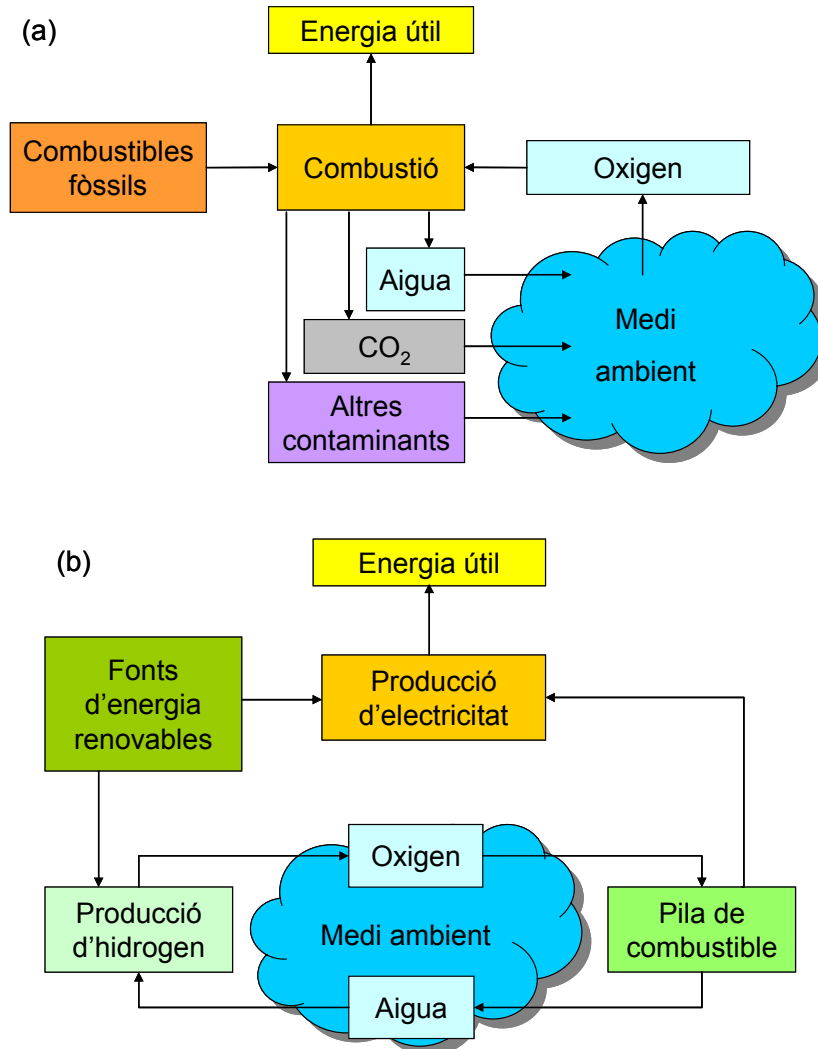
(a)

Energia útil

Combustibles fòssils

Combustió

Oxigen

Aigua

Medi ambient

$CO_2$

Altres contaminants

(b)

Energia útil

Fonts d'energia renovables

Producció d'electricitat

Oxigen

Producció d'hidrogen

Medi ambient

Pila de combustible

Aigua